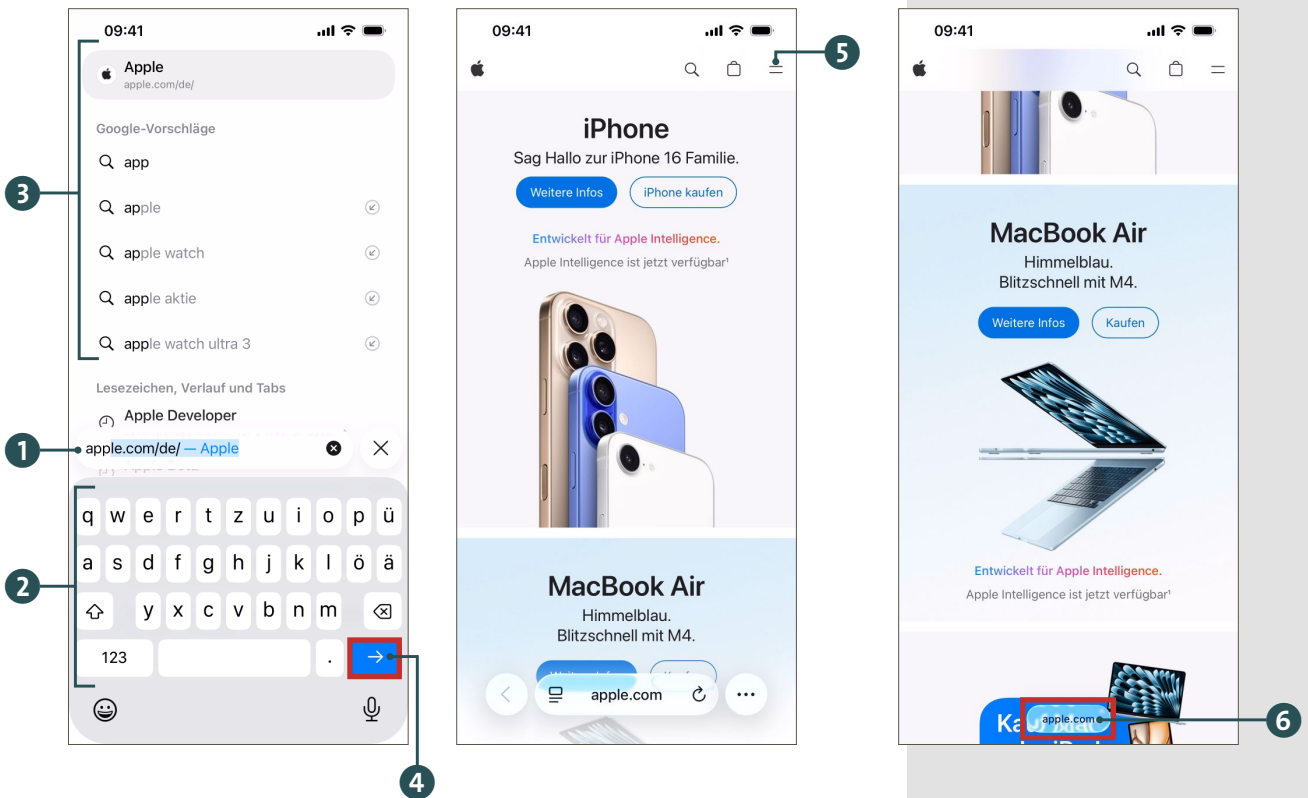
09:41

Apple
apple.com/de/

Google-Vorschläge

app

apple

apple watch

apple aktie

apple watch ultra 3

Lesezeichen, Verlauf und Tabs

Apple Developer

apple.com/de/ — Apple

q w e r t z u i o p ü
a s d f g h j k l ö ä
y x c v b n m
123 .

1
2
3
4

09:41

iPhone
Sag Hallo zur iPhone 16 Familie.
Weitere Infos
iPhone kaufen
Entwickelt für Apple Intelligence.
Apple Intelligence ist jetzt verfügbar¹

MacBook Air
Himmelblau.
Blitzschnell mit M4.

apple.com

5

09:41

MacBook Air
Himmelblau.
Blitzschnell mit M4.
Weitere Infos
Kaufen
Entwickelt für Apple Intelligence.
Apple Intelligence ist jetzt verfügbar¹

Ka

apple.com

6